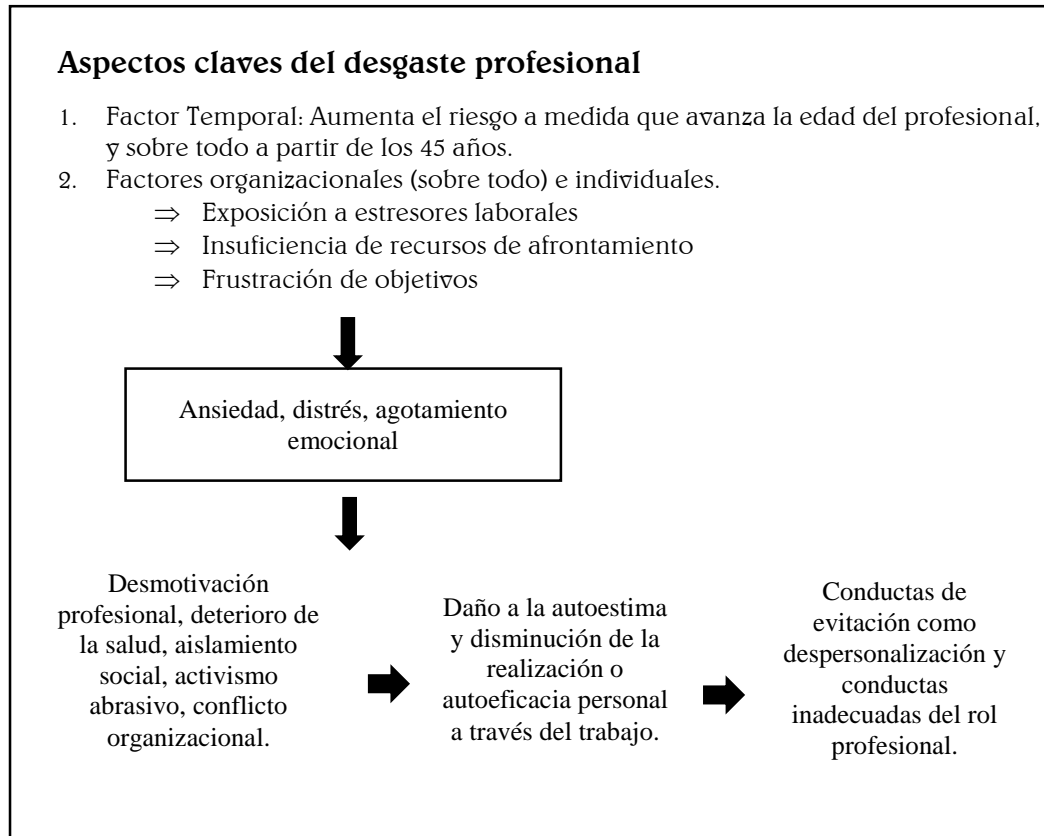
Aspectos claves del desgaste profesional

1. Factor Temporal: Aumenta el riesgo a medida que avanza la edad del profesional, y sobre todo a partir de los 45 años.
2. Factores organizacionales (sobre todo) e individuales.
$\Rightarrow$ Exposición a estresores laborales
$\Rightarrow$ Insuficiencia de recursos de afrontamiento
$\Rightarrow$ Frustración de objetivos

Ansiedad, distrés, agotamiento emocional

Desmotivación profesional, deterioro de la salud, aislamiento social, activismo abrasivo, conflicto organizacional.

Daño a la autoestima y disminución de la realización o autoeficacia personal a través del trabajo.

Conductas de evitación como despersonalización y conductas inadecuadas del rol profesional.